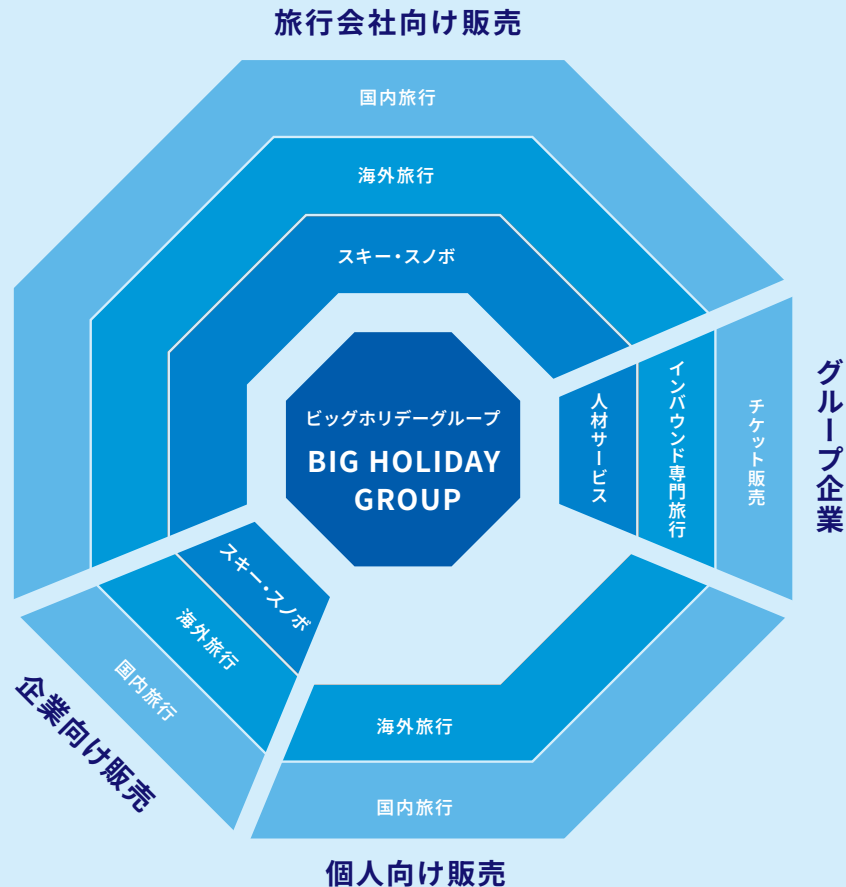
旅行会社向け販売

国内旅行

海外旅行

スキー・スノボ

ビッグホリデーグループ
BIG HOLIDAY GROUP

グループ企業

人材サービス

インバウンド専門旅行

チケット販売

企業向け販売

スキー・スノボ

海外旅行

国内旅行

個人向け販売

海外旅行

国内旅行